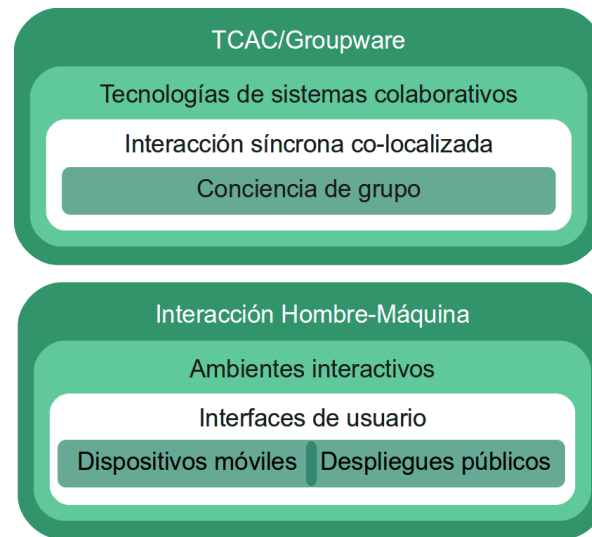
TCAC/Groupware

Tecnologías de sistemas colaborativos

Interacción síncrona co-localizada

Conciencia de grupo

Interacción Hombre-Máquina

Ambientes interactivos

Interfaces de usuario

Dispositivos móviles

Despliegues públicos